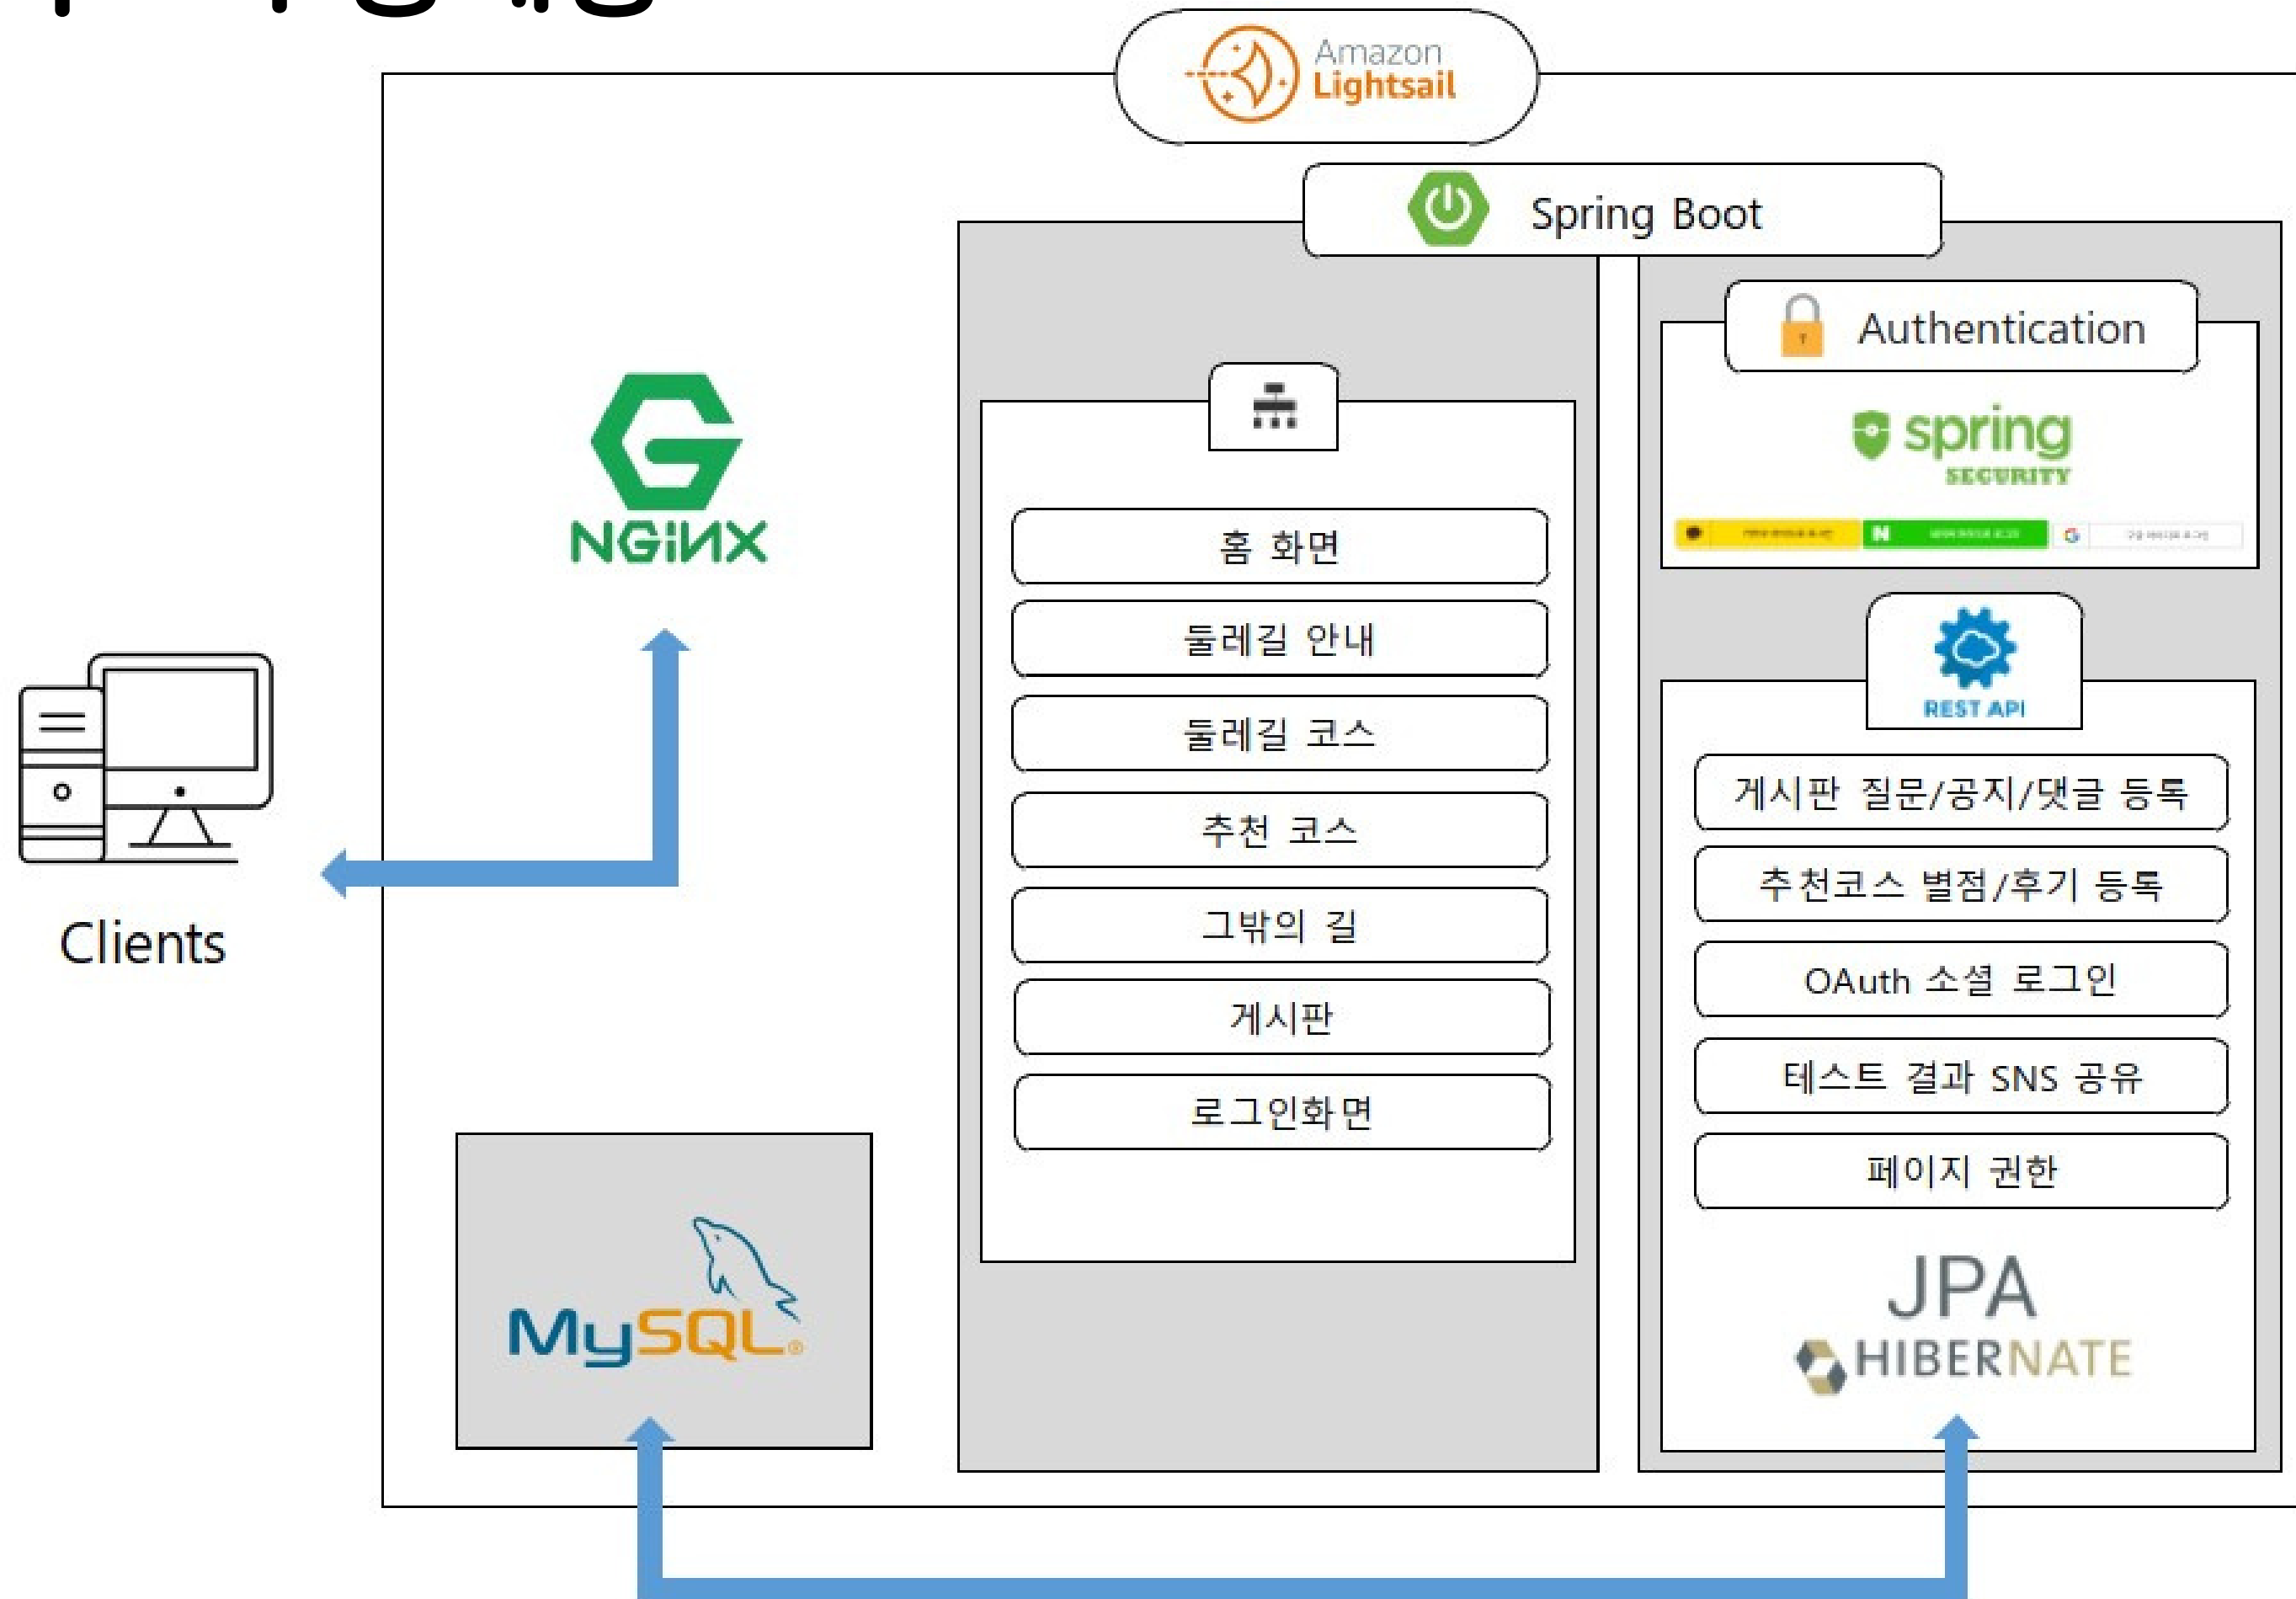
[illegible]

Amazon Lightsail

Spring Boot

Authentication

spring SECURITY

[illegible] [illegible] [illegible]

NGINX

Clients

홈 화면

둘레길 안내

둘레길 코스

추천 코스

그밖의 길

게시판

로그인화면

REST API

게시판 질문/공지/댓글 등록

추천코스 별점/후기 등록

OAuth 소셜 로그인

테스트 결과 SNS 공유

페이지 권한

JPA

HIBERNATE

MySQL